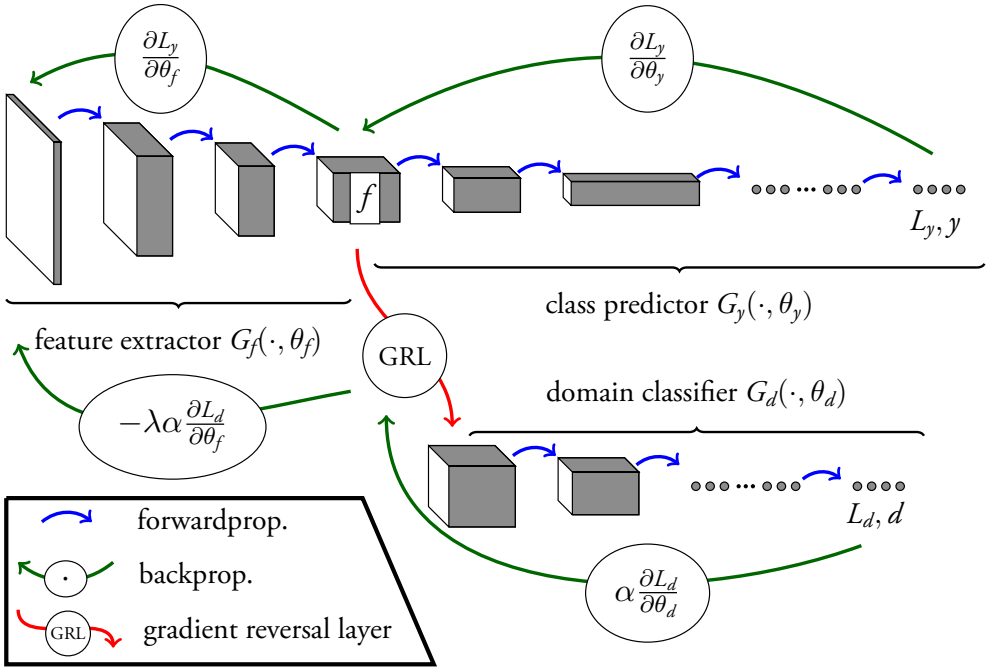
$\frac{\partial L_y}{\partial \theta_f}$

$\frac{\partial L_y}{\partial \theta_y}$

$f$

$L_y, y$

class predictor $G_y(\cdot, \theta_y)$

feature extractor $G_f(\cdot, \theta_f)$

GRL

$-\lambda\alpha\frac{\partial L_d}{\partial \theta_f}$

domain classifier $G_d(\cdot, \theta_d)$

$L_d, d$

$\alpha\frac{\partial L_d}{\partial \theta_d}$

forwardprop.

$\cdot$ backprop.

GRL gradient reversal layer